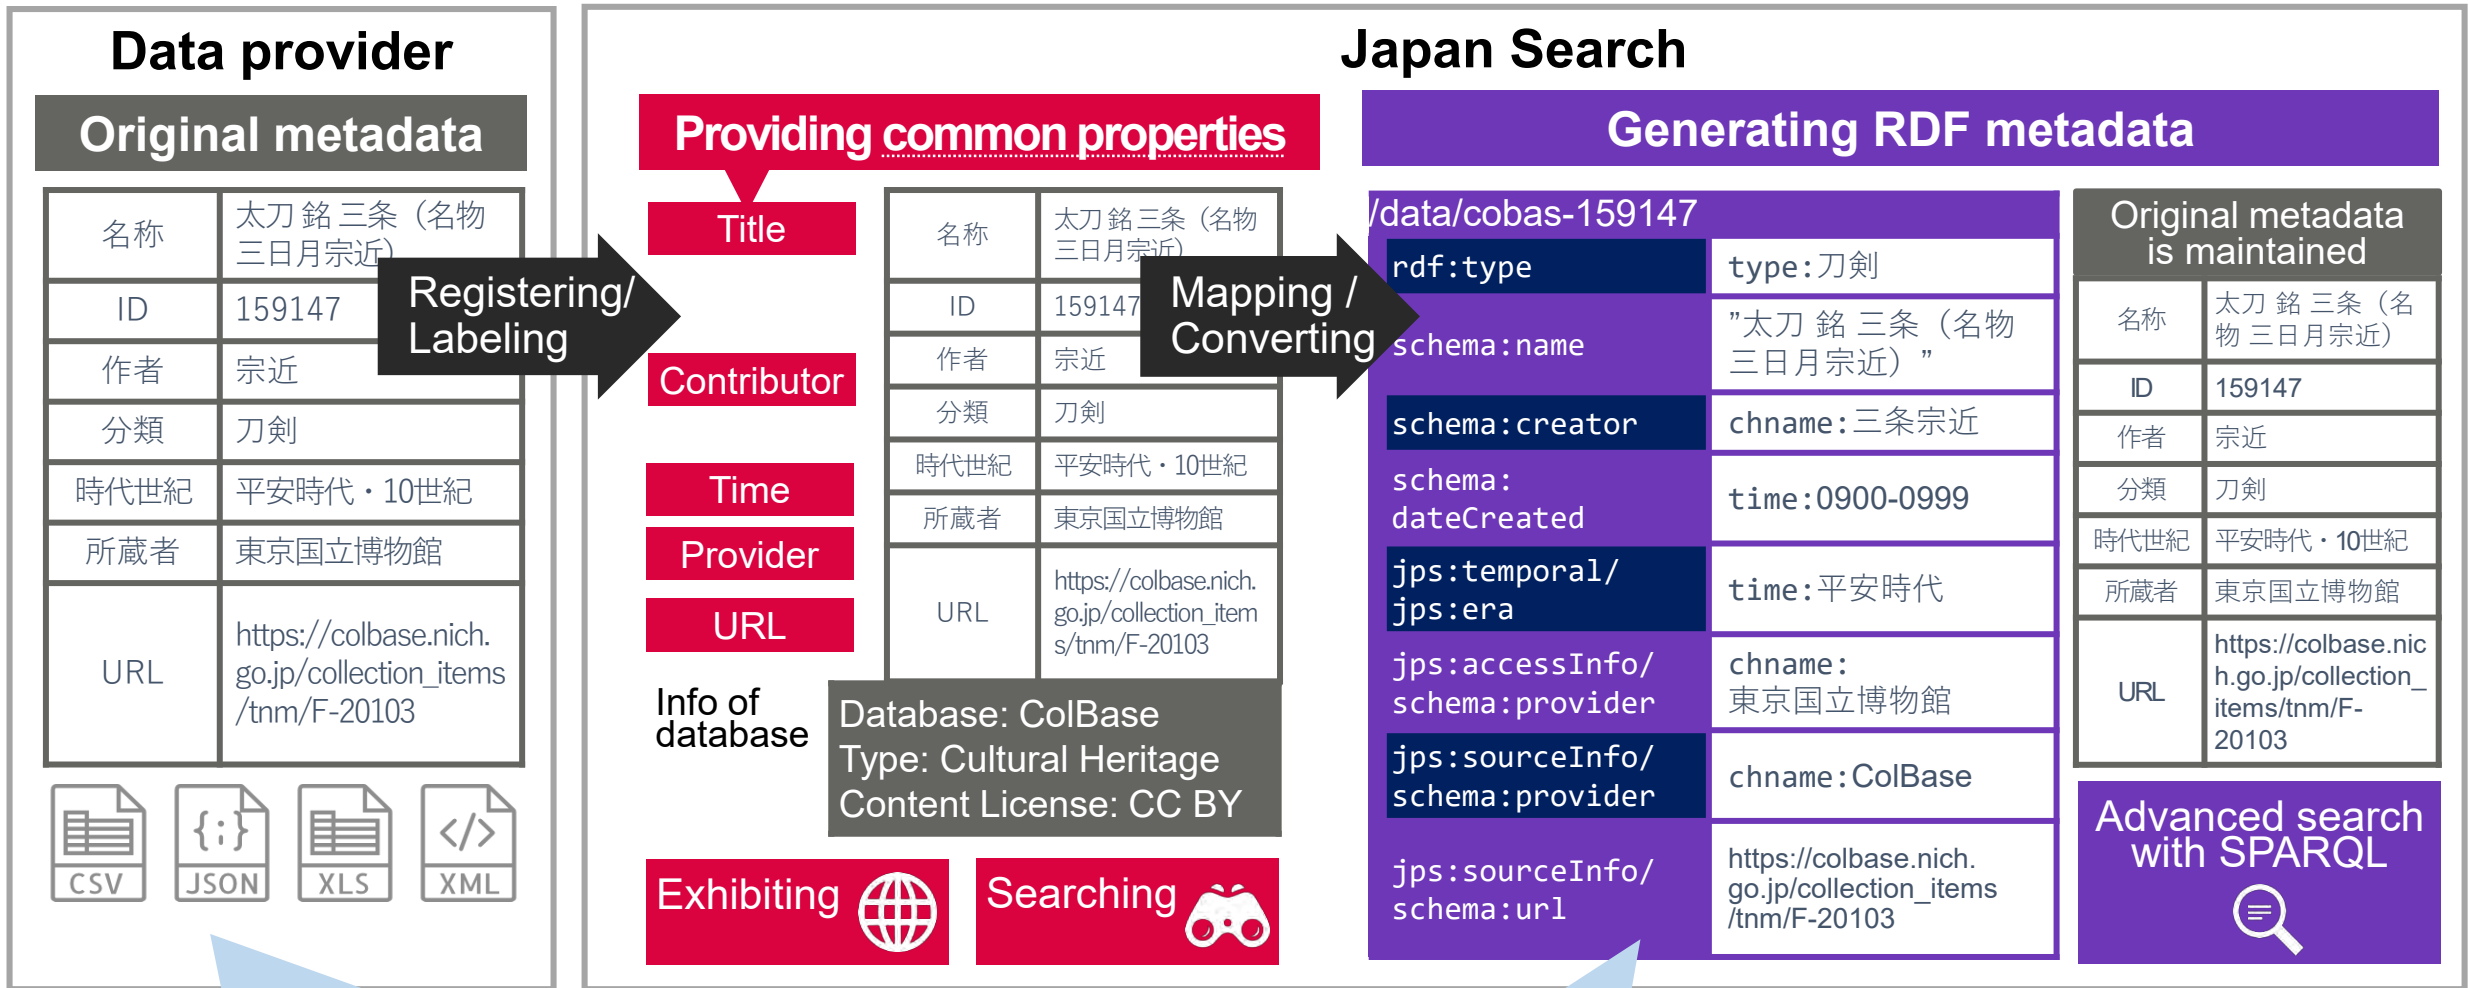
Data provider

Original metadata

| 名称 | 太刀 銘 三条（名物三日月宗近） |
|---|---|
| ID | 159147 |
| 作者 | 宗近 |
| 分類 | 刀剣 |
| 時代世紀 | 平安時代・10世紀 |
| 所蔵者 | 東京国立博物館 |
| URL | https://colbase.nich.go.jp/collection_items/tnm/F-20103 |

Registering/ Labeling

CSV JSON XLS XML

Japan Search

Providing common properties

Title

Contributor

Time

Provider

URL

| 名称 | 太刀 銘 三条（名物三日月宗近） |
|---|---|
| ID | 159147 |
| 作者 | 宗近 |
| 分類 | 刀剣 |
| 時代世紀 | 平安時代・10世紀 |
| 所蔵者 | 東京国立博物館 |
| URL | https://colbase.nich.go.jp/collection_items/tnm/F-20103 |

Mapping / Converting

Info of database

Database: ColBase
Type: Cultural Heritage
Content License: CC BY

Exhibiting

Searching

Generating RDF metadata

/data/cobas-159147

| rdf:type | type:刀剣 |
|---|---|
| schema:name | "太刀 銘 三条（名物三日月宗近）" |
| schema:creator | chname:三条宗近 |
| schema:dateCreated | time:0900-0999 |
| jps:temporal/ jps:era | time:平安時代 |
| jps:accessInfo/ schema:provider | chname: 東京国立博物館 |
| jps:sourceInfo/ schema:provider | chname:ColBase |
| jps:sourceInfo/ schema:url | https://colbase.nich.go.jp/collection_items/tnm/F-20103 |

Original metadata is maintained

| 名称 | 太刀 銘 三条（名物 三日月宗近） |
|---|---|
| ID | 159147 |
| 作者 | 宗近 |
| 分類 | 刀剣 |
| 時代世紀 | 平安時代・10世紀 |
| 所蔵者 | 東京国立博物館 |
| URL | https://colbase.nich.go.jp/collection_items/tnm/F-20103 |

Advanced search with SPARQL